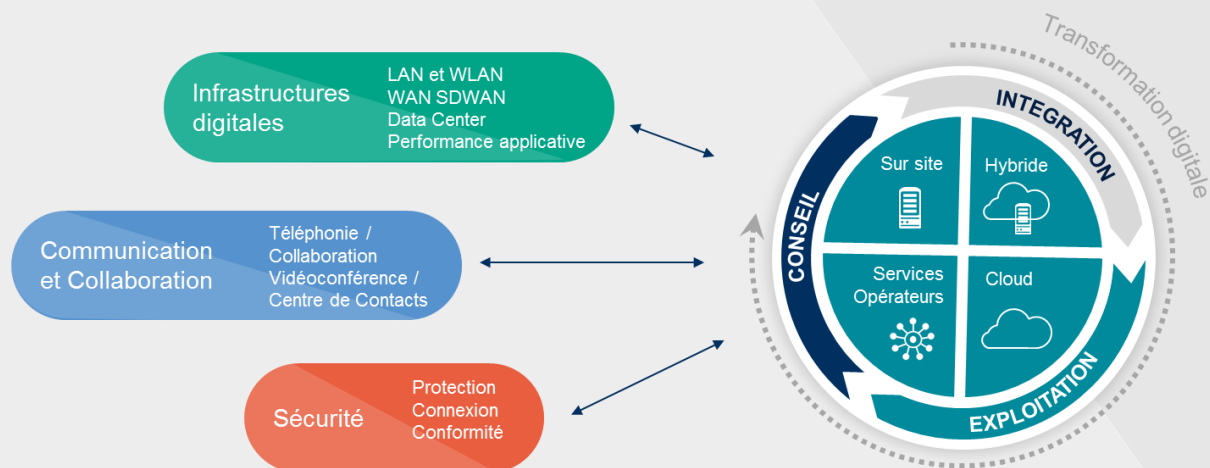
Infrastructures digitales

LAN et WLAN
WAN SDWAN
Data Center
Performance applicative

Communication et Collaboration

Téléphonie / Collaboration
Vidéoconférence / Centre de Contacts

Sécurité

Protection
Connexion
Conformité

Transformation digitale

INTEGRATION

CONSEIL

EXPLOITATION

Sur site

Hybride

Services Opérateurs

Cloud